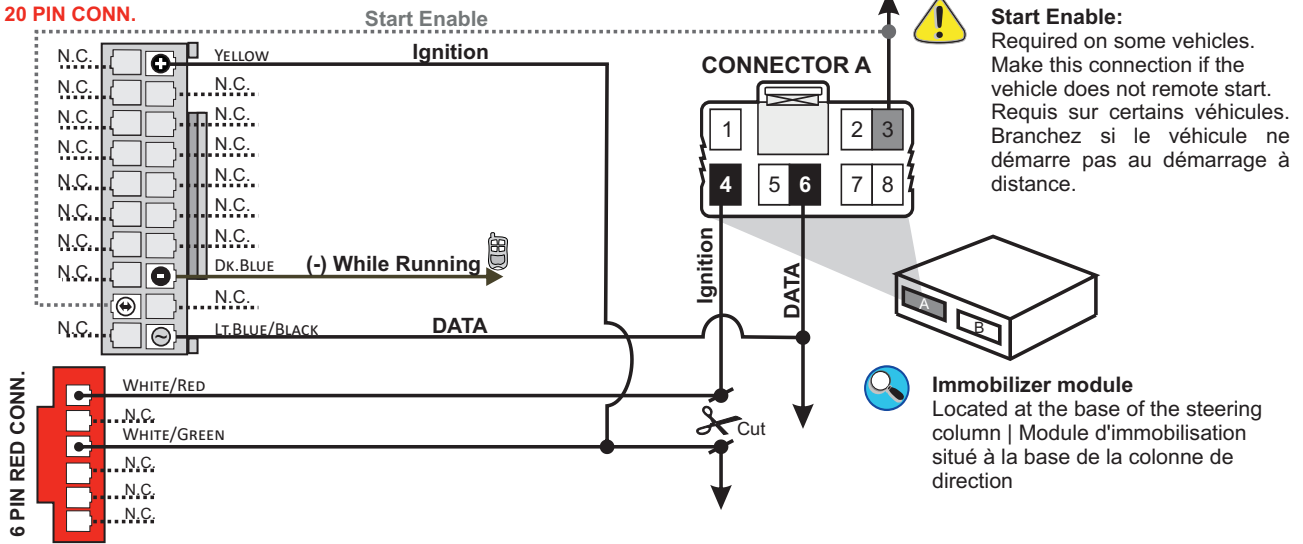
20 PIN CONN.

Start Enable

N.C.
N.C.
N.C.
N.C.
N.C.
N.C.
N.C.
N.C.
N.C.

YELLOW
N.C.
N.C.
N.C.
N.C.
N.C.
N.C.
DK.BLUE
N.C.
LT.BLUE/BLACK

Ignition

(-) While Running

DATA

CONNECTOR A

1
2
3
4
5
6
7
8

Ignition

DATA

A
B

Start Enable:
Required on some vehicles. Make this connection if the vehicle does not remote start.
Requis sur certains véhicules. Branchez si le véhicule ne démarre pas au démarrage à distance.

6 PIN RED CONN.

WHITE/RED
N.C.
WHITE/GREEN
N.C.
N.C.
N.C.

Cut

Immobilizer module
Located at the base of the steering column | Module d'immobilisation situé à la base de la colonne de direction